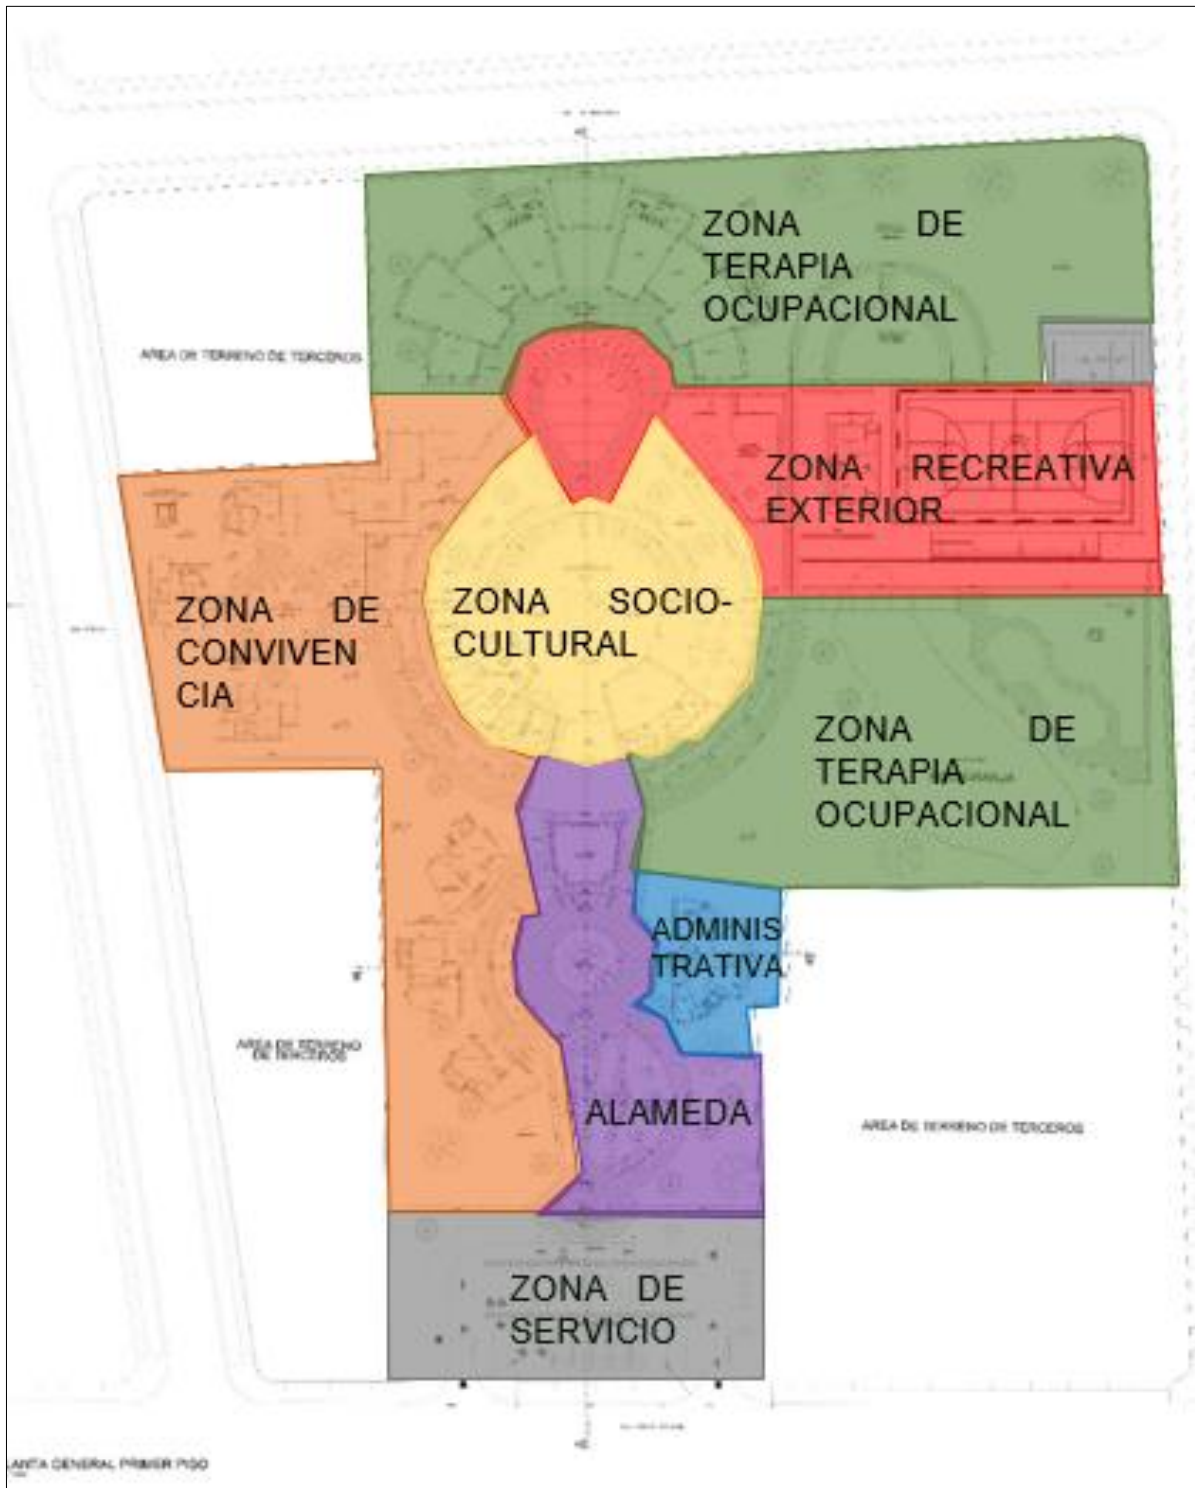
ZONA DE TERAPIA OCUPACIONAL

AREA DE TERRENO DE TERCEROS

ZONA RECREATIVA EXTERIOR

ZONA DE CONVIVEN CIA

ZONA SOCIO-CULTURAL

ZONA DE TERAPIA OCUPACIONAL

ADMINIS TRATIVA

AREA DE TERRENO DE TERCEROS

ALAMEDA

AREA DE TERRENO DE TERCEROS

ZONA DE SERVICIO

LANTA GENERAL PRIMER PISO